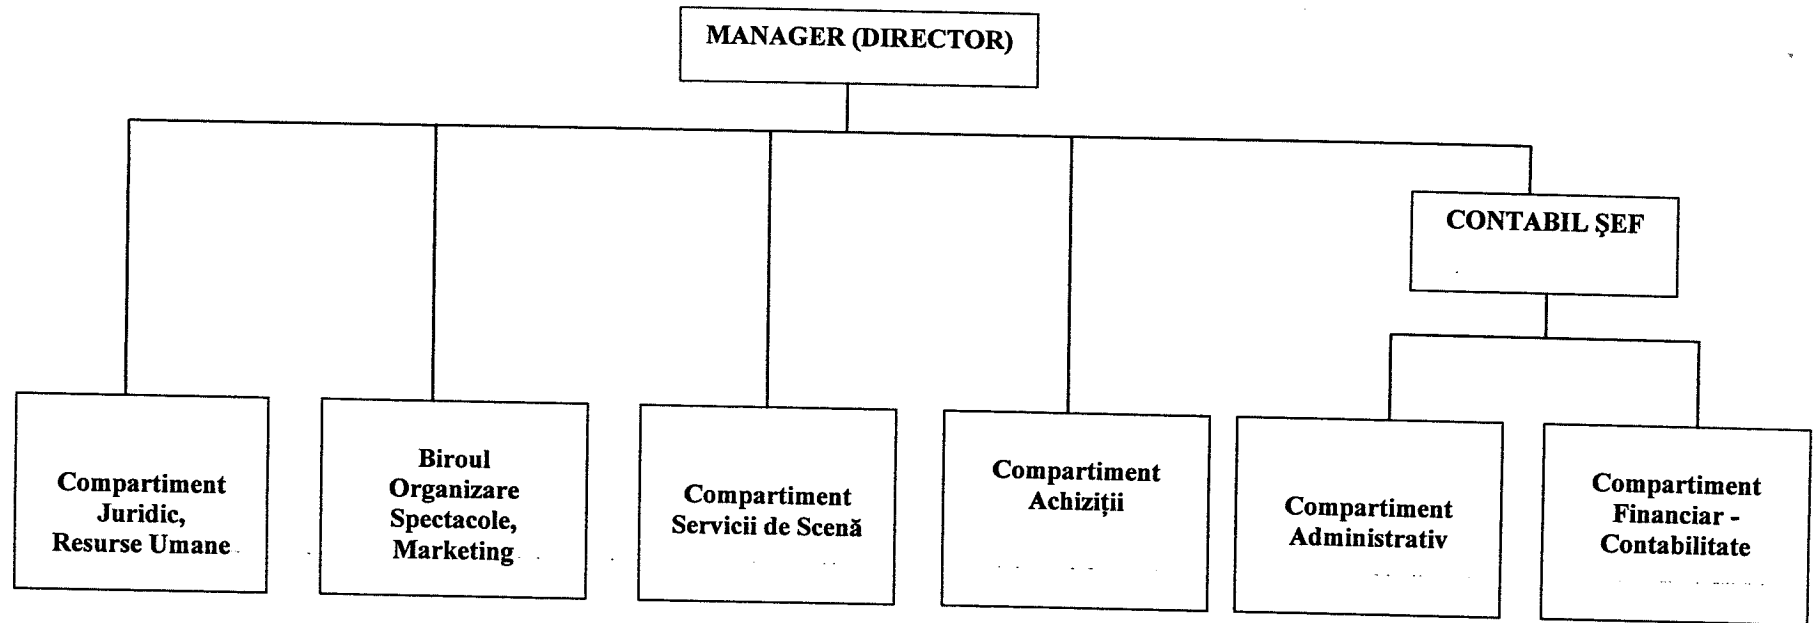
MANAGER (DIRECTOR)

CONTABIL ŞEF

Compartiment Juridic, Resurse Umane

Biroul Organizare Spectacole, Marketing

Compartiment Servicii de Scenă

Compartiment Achiziţii

Compartiment Administrativ

Compartiment Financiar - Contabilitate